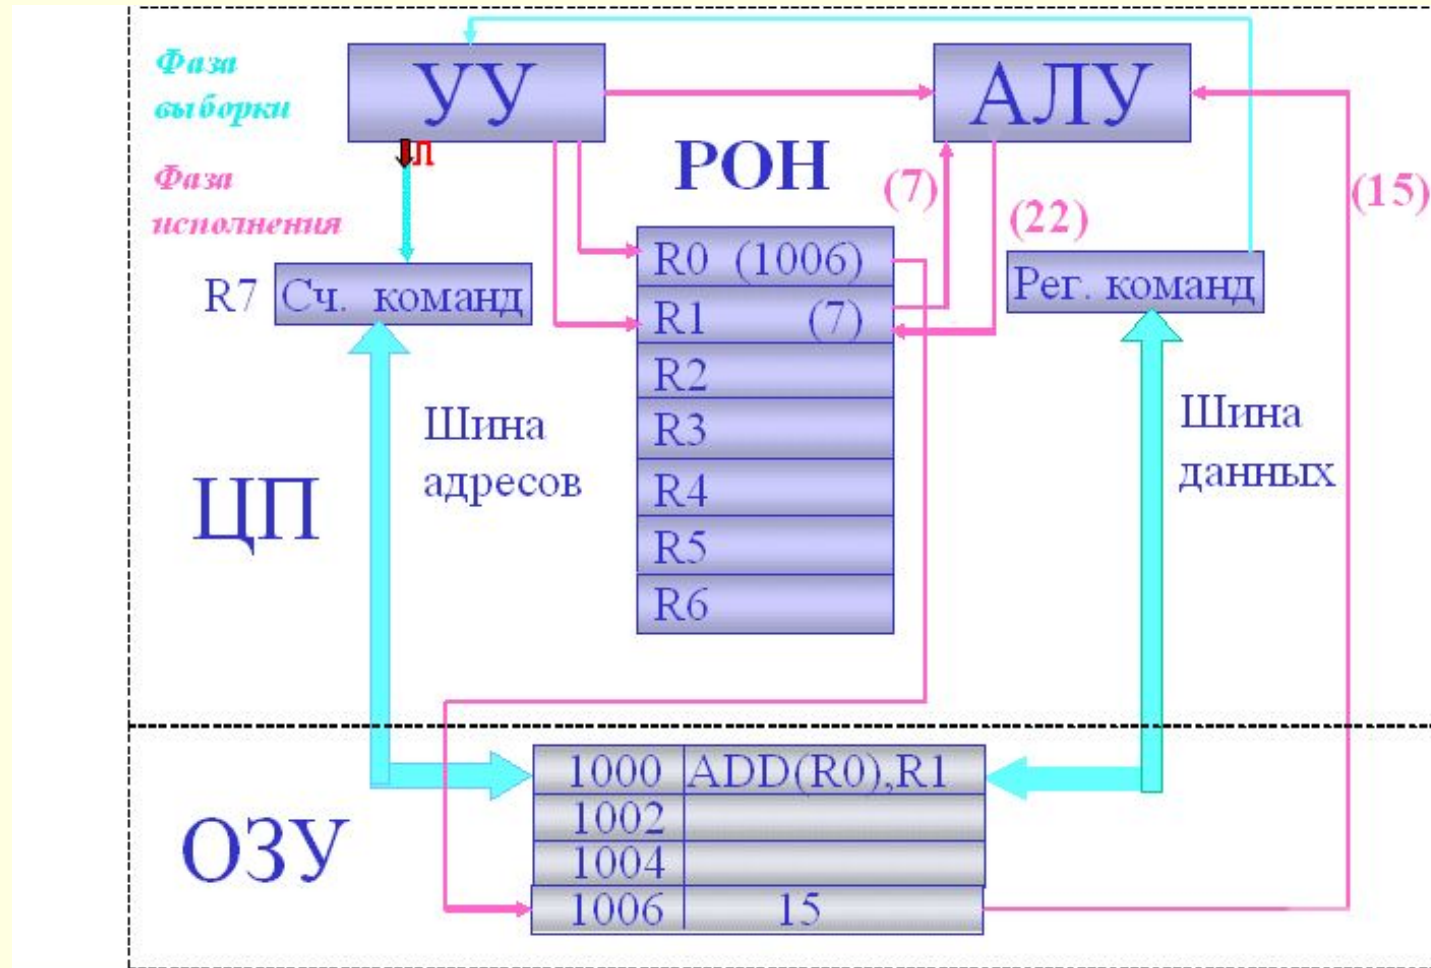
Фаза выборки

Фаза исполнения

УУ

АЛУ

РОН

+1

(7)

(22)

(15)

R7 Сч. команд

R0 (1006)

R1 (7)

R2

R3

R4

R5

R6

Рег. команд

Шина адресов

Шина данных

ЦП

ОЗУ

| 1000 | ADD(R0),R1 |
|---|---|
| 1002 | |
| 1004 | |
| 1006 | 15 |